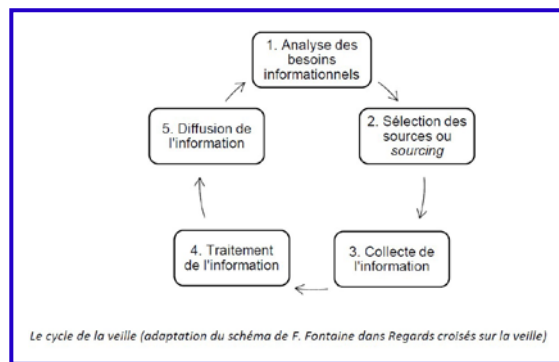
1. Analyse des besoins informationnels

2. Sélection des sources ou *sourcing*

3. Collecte de l'information

4. Traitement de l'information

5. Diffusion de l'information

Le cycle de la veille (adaptation du schéma de F. Fontaine dans Regards croisés sur la veille)